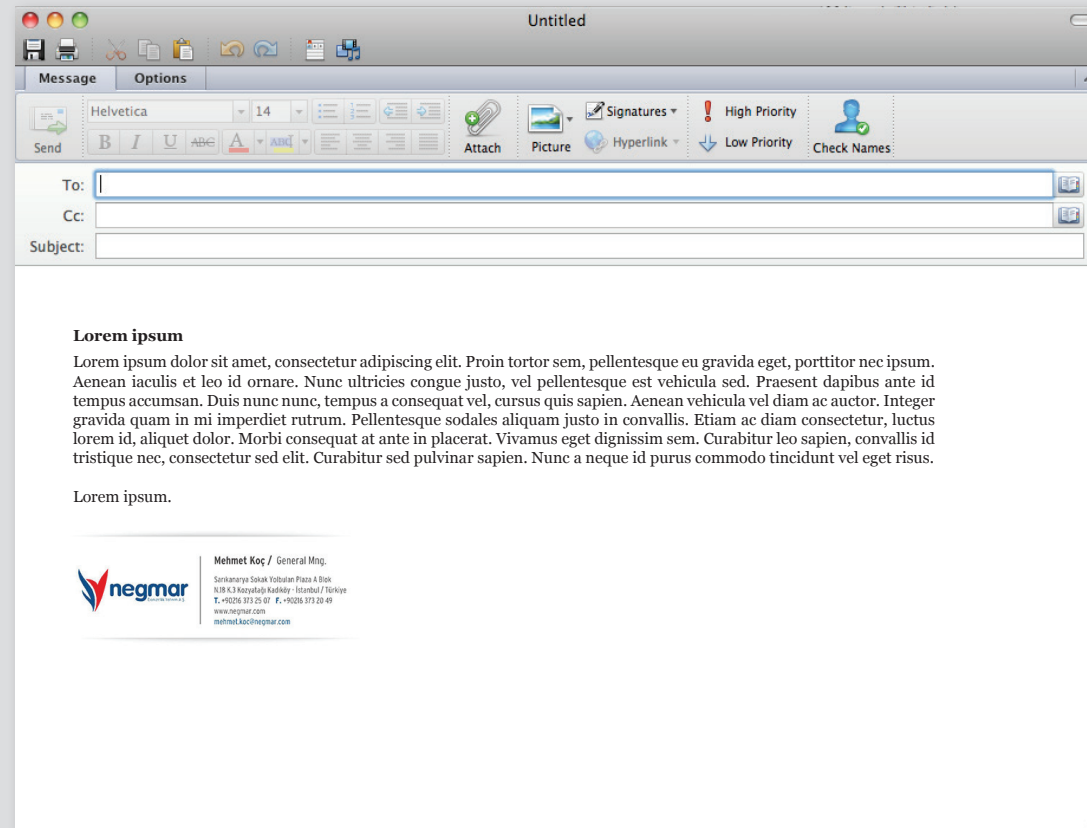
Untitled

Message Options

Send Helvetica 14 B I U ABC A ABC Attach Picture Signatures Hyperlink High Priority Low Priority Check Names

To:
Cc:
Subject:

**Lorem ipsum**
Lorem ipsum dolor sit amet, consectetur adipiscing elit. Proin tortor sem, pellentesque eu gravida eget, porttitor nec ipsum. Aenean iaculis et leo id ornare. Nunc ultricies congue justo, vel pellentesque est vehicula sed. Praesent dapibus ante id tempus accumsan. Duis nunc nunc, tempus a consequat vel, cursus quis sapien. Aenean vehicula vel diam ac auctor. Integer gravida quam in mi imperdiet rutrum. Pellentesque sodales aliquam justo in convallis. Etiam ac diam consectetur, luctus lorem id, aliquet dolor. Morbi consequat at ante in placerat. Vivamus eget dignissim sem. Curabitur leo sapien, convallis id tristique nec, consectetur sed elit. Curabitur sed pulvinar sapien. Nunc a neque id purus commodo tincidunt vel eget risus.

Lorem ipsum.

negmar
Mehmet Koç / General Mng.
Sarıkanarya Sokak Yolbulan Plaza A Blok
N.18 K.3 Kozyatağı Kadıköy - İstanbul / Türkiye
T. +90216 373 25 07 F. +90216 373 20 49
www.negmar.com
mehmet.koc@negmar.com